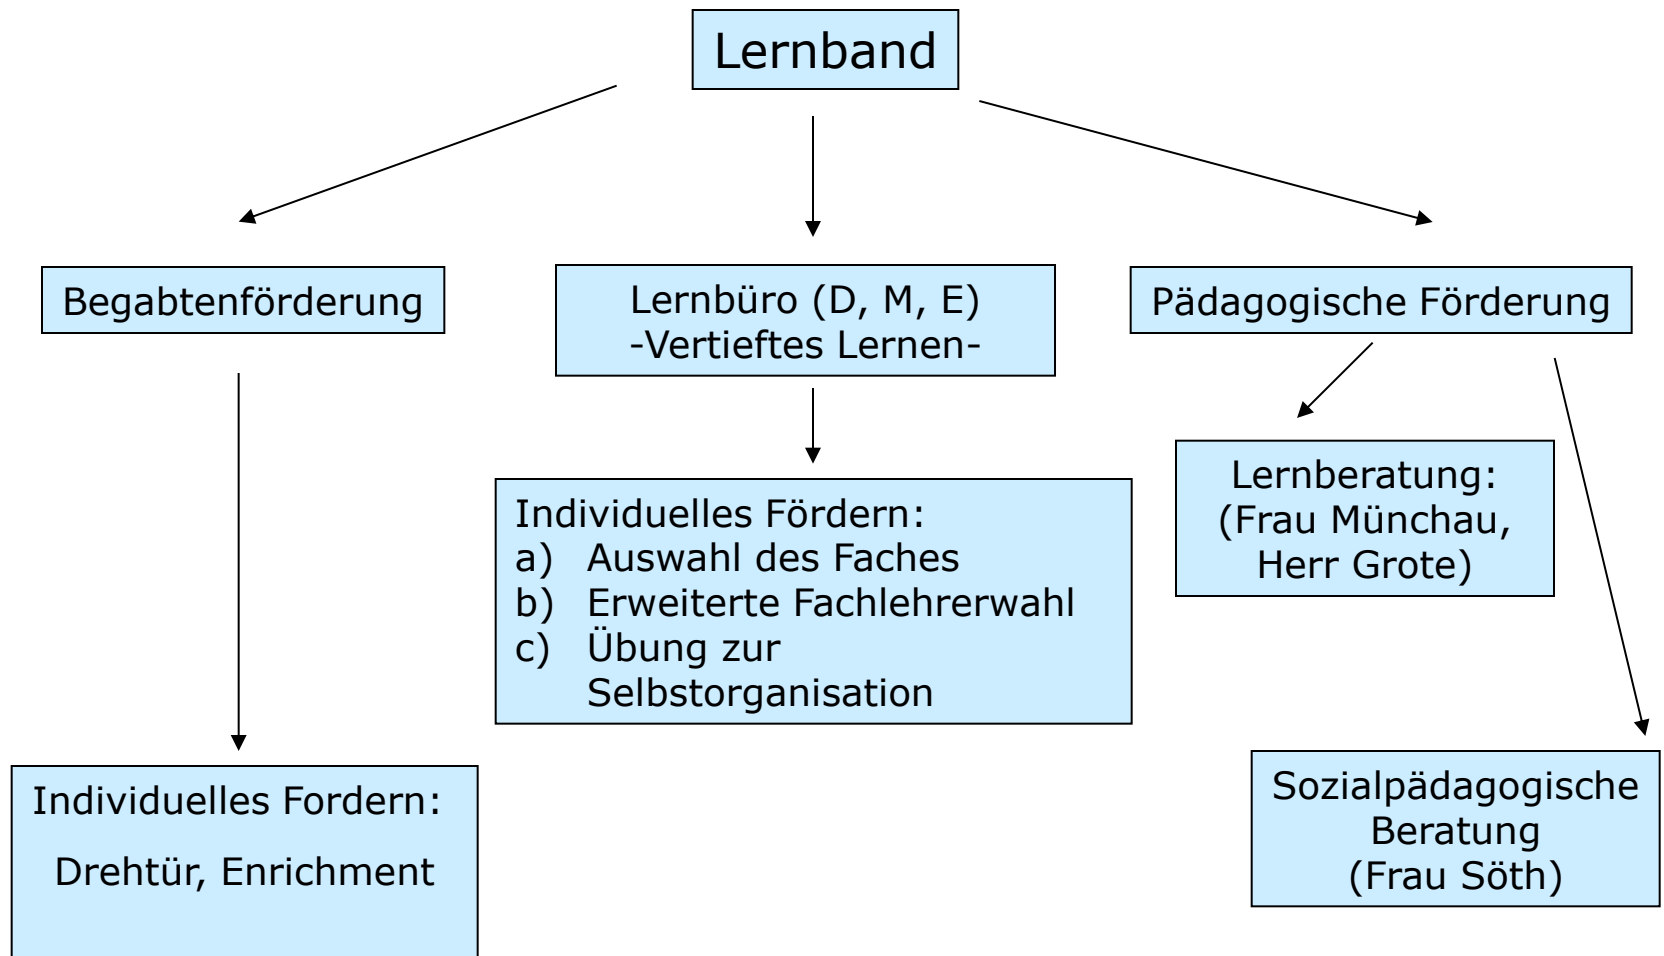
Lernband

Begabtenförderung

Lernbüro (D, M, E)
-Vertieftes Lernen-

Pädagogische Förderung

Individuelles Fordern:

Drehtür, Enrichment

Individuelles Fördern:
a) Auswahl des Faches
b) Erweiterte Fachlehrerwahl
c) Übung zur Selbstorganisation

Lernberatung:
(Frau Münchau, Herr Grote)

Sozialpädagogische Beratung
(Frau Söth)